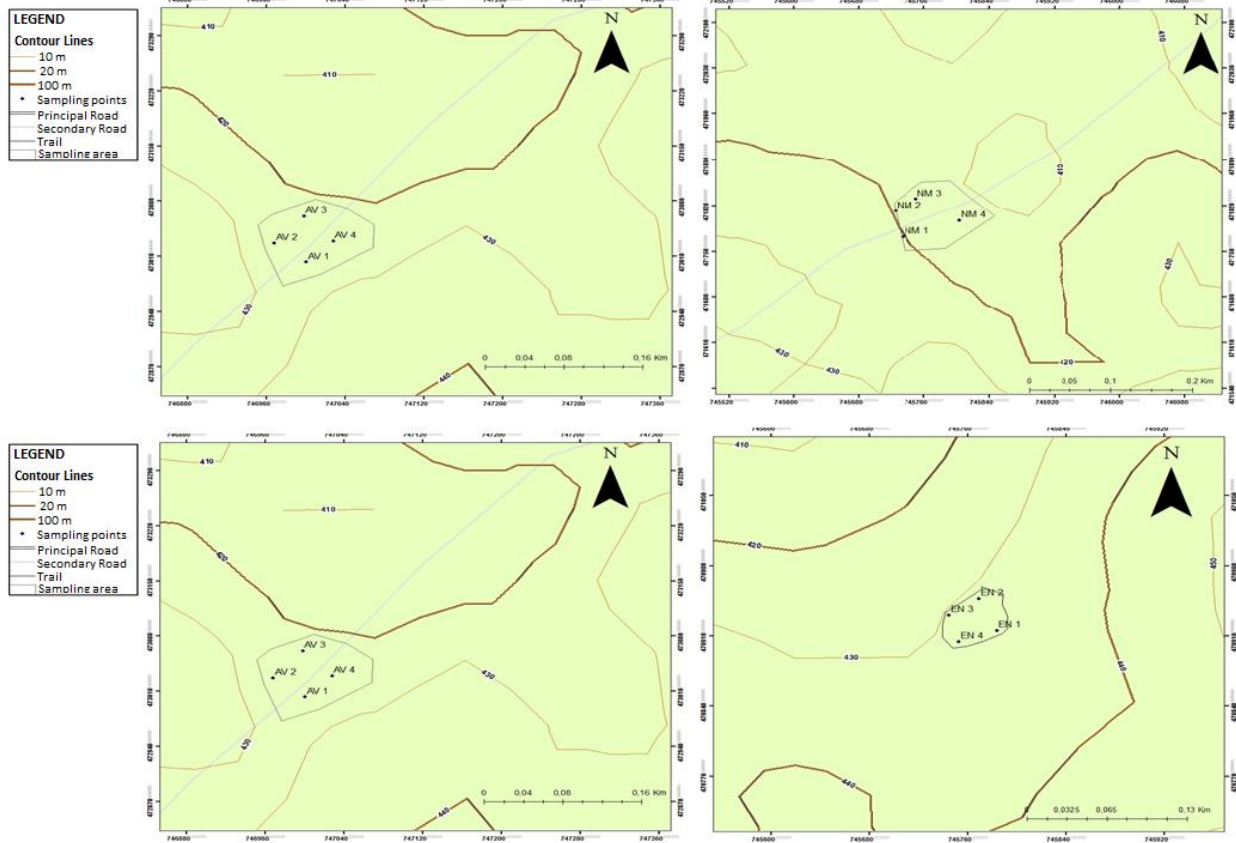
LEGEND
Contour Lines
10 m
20 m
100 m
Sampling points
Principal Road
Secondary Road
Trail
Sampling area

N
410
410
420
430
430
440
AV 3
AV 2
AV 4
AV 1
0 0.04 0.08 0.16 Km
746880 746960 747040 747120 747200 747280 747360

N
410
410
420
430
430
NM 3
NM 2
NM 4
NM 1
0 0.05 0.1 0.2 Km
745520 745600 745680 745760 745840 745920 746000 746080

LEGEND
Contour Lines
10 m
20 m
100 m
Sampling points
Principal Road
Secondary Road
Trail
Sampling area

N
410
410
420
430
430
440
AV 3
AV 2
AV 4
AV 1
0 0.04 0.08 0.16 Km
746880 746960 747040 747120 747200 747280 747360

N
410
420
430
440
440
450
EN 2
EN 3
EN 1
EN 4
0 0.0325 0.065 0.13 Km
745600 745680 745760 745840 745920